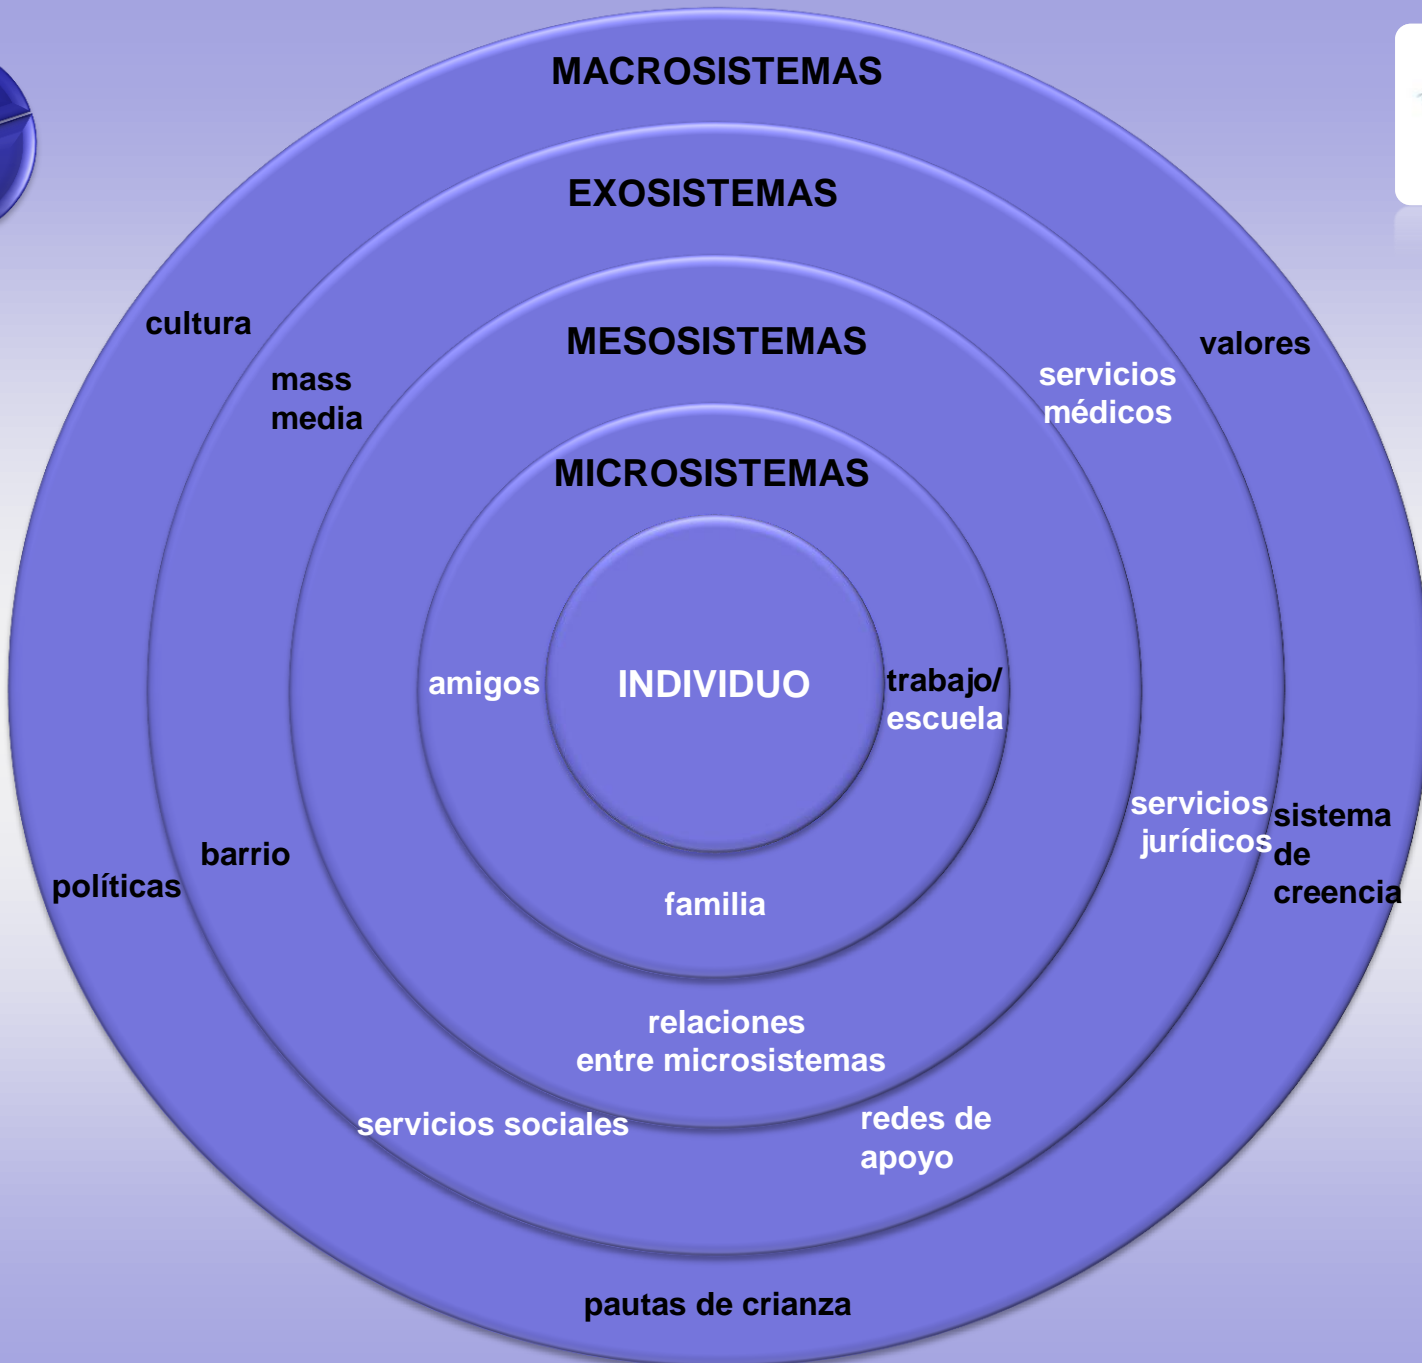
MACROSISTEMAS

EXOSISTEMAS

cultura

mass media

MESOSISTEMAS

valores

servicios médicos

MICROSISTEMAS

amigos

INDIVIDUO

trabajo/ escuela

servicios jurídicos

sistema de creencia

barrio

políticas

familia

relaciones entre microsistemas

servicios sociales

redes de apoyo

pautas de crianza